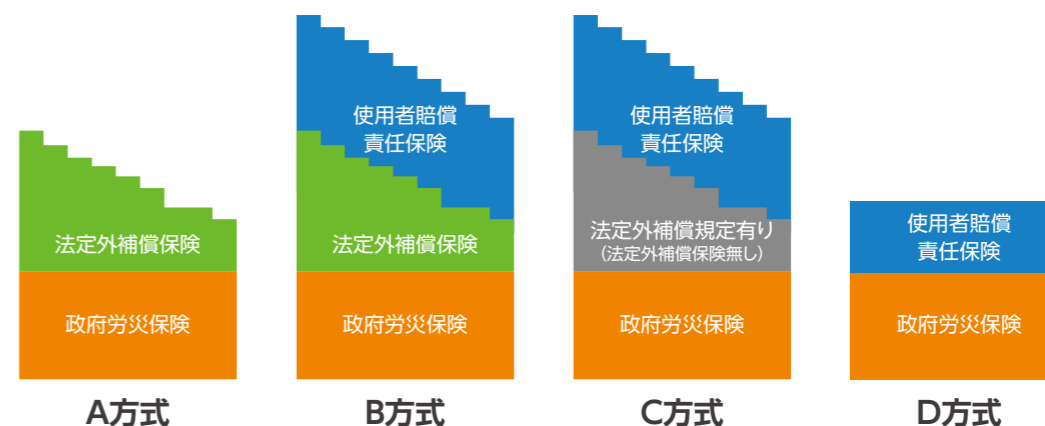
法定外補償保険

政府労災保険

A方式

使用者賠償責任保険

法定外補償保険

政府労災保険

B方式

使用者賠償責任保険

法定外補償規定有り
（法定外補償保険無し）

政府労災保険

C方式

使用者賠償責任保険

政府労災保険

D方式